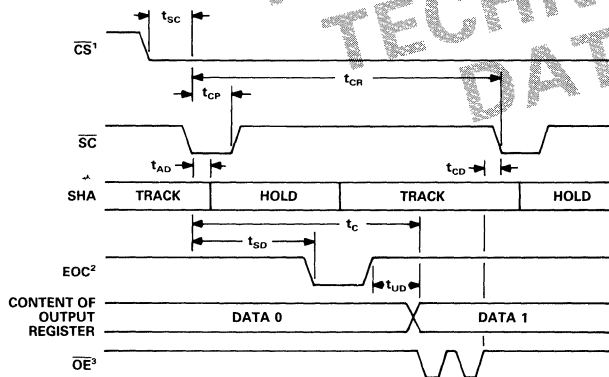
$t_{SC}$

$\overline{CS}^1$

$t_{CR}$

$t_{CP}$

$\overline{SC}$

$t_{AD}$

$t_{CD}$

SHA

TRACK

HOLD

TRACK

HOLD

$t_C$

$t_{SD}$

EOC$^2$

$t_{UD}$

CONTENT OF OUTPUT REGISTER

DATA 0

DATA 1

$\overline{OE}^3$

TECH

DAT